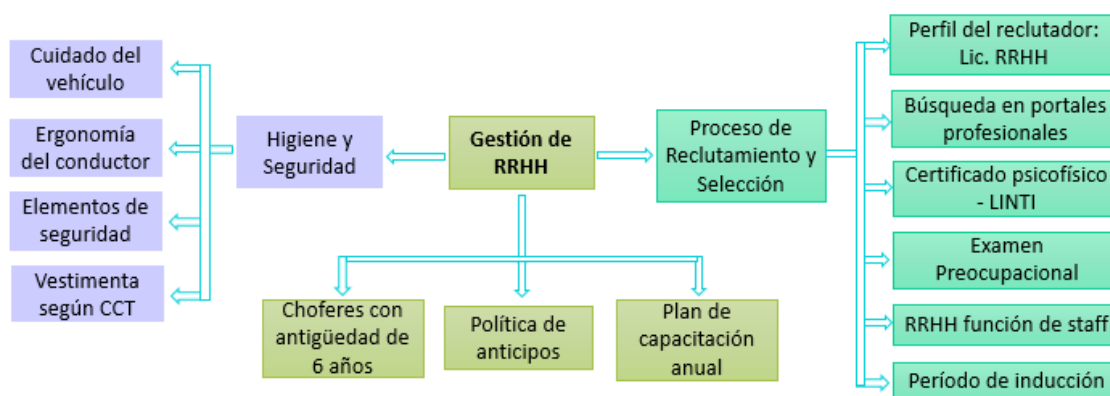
Gestión de RRHH

Higiene y Seguridad

Cuidado del vehículo

Ergonomía del conductor

Elementos de seguridad

Vestimenta según CCT

Proceso de Reclutamiento y Selección

Perfil del reclutador: Lic. RRHH

Búsqueda en portales profesionales

Certificado psicofísico - LINTI

Examen Preocupacional

RRHH función de staff

Período de inducción

Choferes con antigüedad de 6 años

Política de anticipos

Plan de capacitación anual